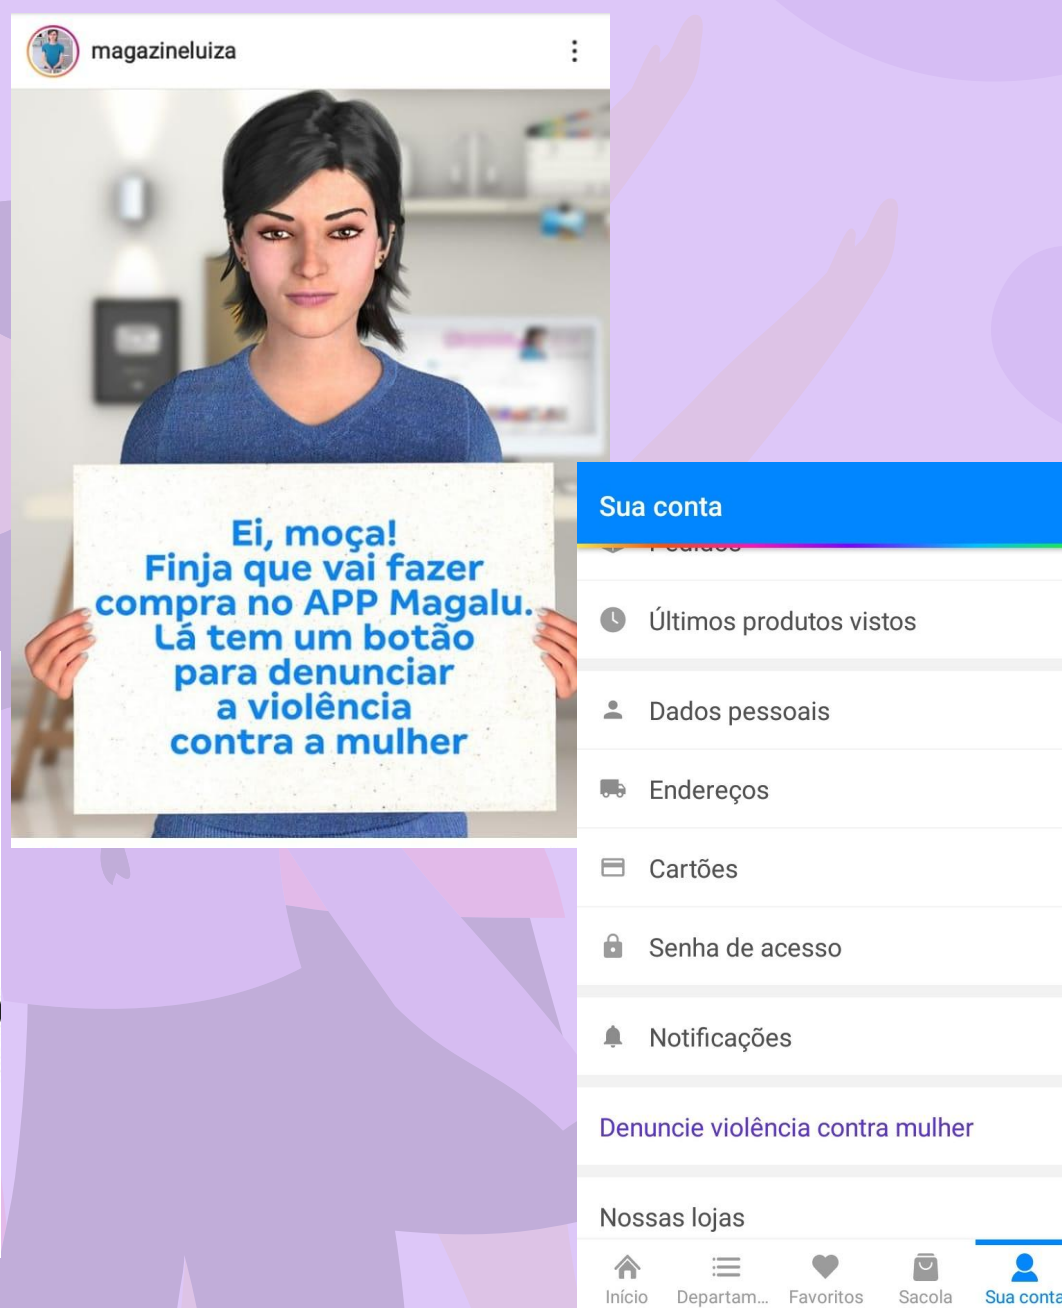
magazineluiza

Ei, moça!
Finja que vai fazer compra no APP Magalu.
Lá tem um botão para denunciar a violência contra a mulher

Sua conta

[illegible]

Últimos produtos vistos

Dados pessoais

Endereços

Cartões

Senha de acesso

Notificações

Denuncie violência contra mulher

Nossas lojas

Início | Departam... | Favoritos | Sacola | Sua conta